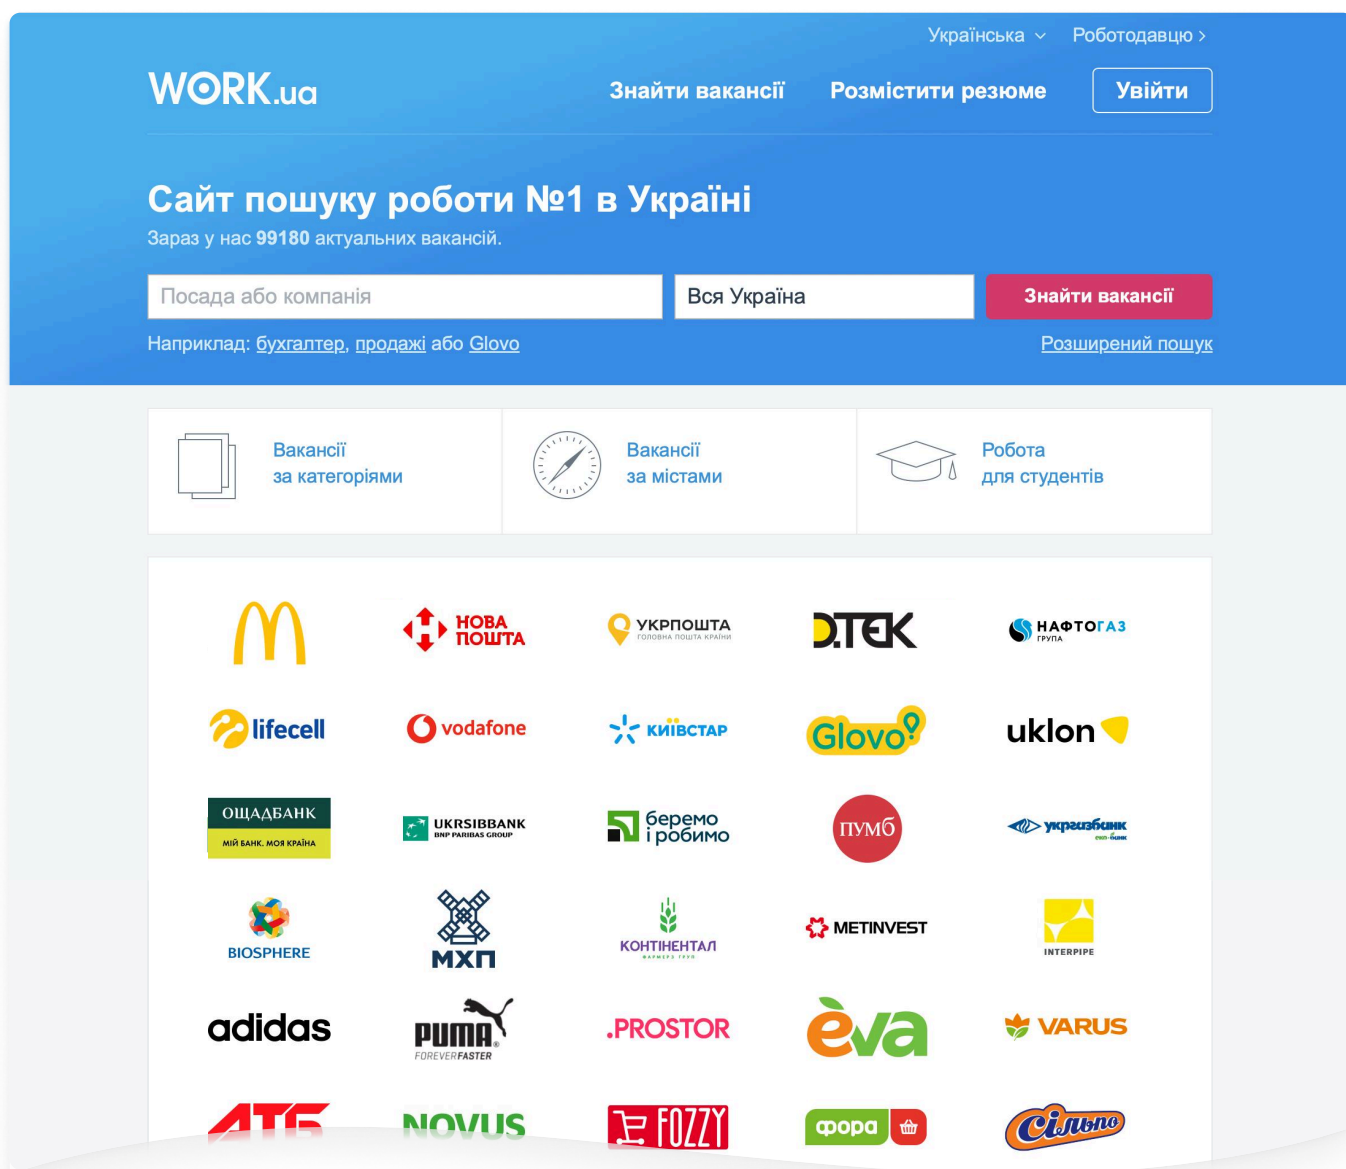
Українська Роботодавцю ›

WORK.ua

Знайти вакансії Розмістити резюме Увійти

Сайт пошуку роботи №1 в Україні

Зараз у нас 99180 актуальних вакансій.

Посада або компанія

Вся Україна

Знайти вакансії

Наприклад: бухгалтер, продажі або Glovo

Розширений пошук

Вакансії за категоріями

Вакансії за містами

Робота для студентів

НОВА ПОШТА

УКРПОШТА ГОЛОВНА ПОШТА КРАЇНИ

D.TEK

НАФТОГАЗ ГРУПА

lifecell

vodafone

КИЇВСТАР

Glovo

uklon

ОЩАДБАНК МІЙ БАНК. МОЯ КРАЇНА

UKRSIBBANK BNP PARIBAS GROUP

беремо і робимо

ПУМБ

укргазбанк

BIOSPHERE

МХП

КОНТІНЕНТАЛ ФАРМЕРЗ ГРУП

METINVEST

INTERPIPE

adidas

PUMA FOREVER FASTER

.PROSTOR

eva

VARUS

АТБ

NOVUS

FOZZY

фора

Сільпо